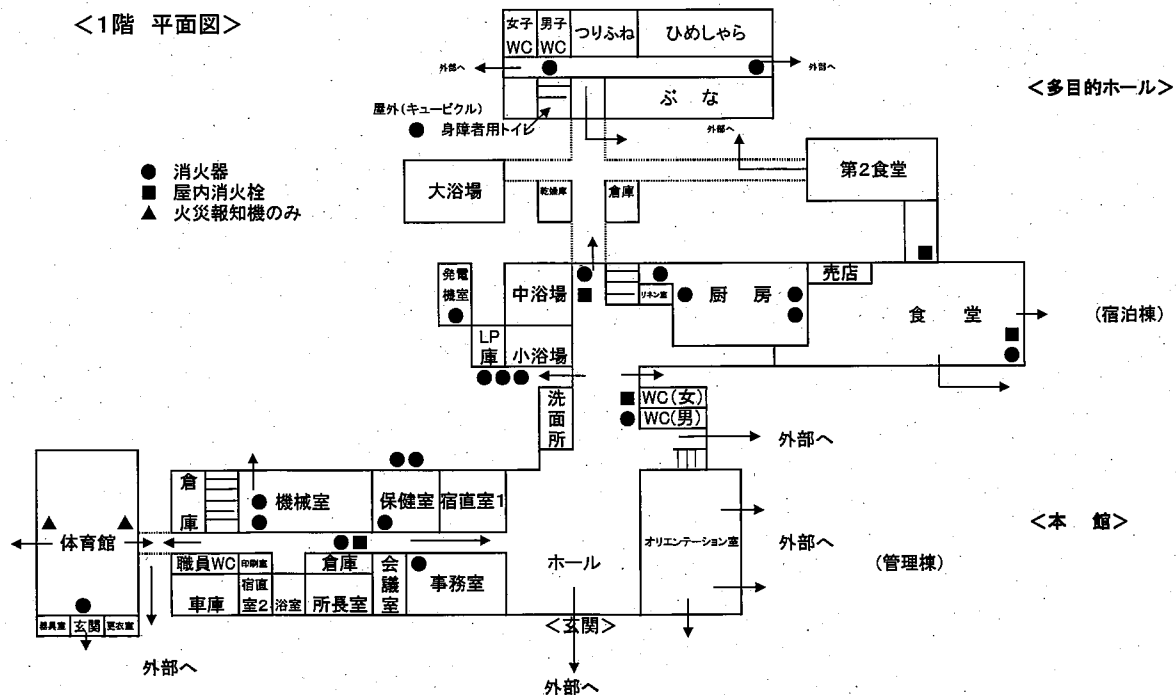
<1階 平面図>

女子WC
男子WC
つりふね
ひめしゃら
外部へ
外部へ
<多目的ホール>
屋外(キュービクル)
身障者用トイレ
ぶ な
外部へ

● 消火器
■ 屋内消火栓
▲ 火災報知機のみ

大浴場
乾燥室
倉庫
第2食堂

発電機室
中浴場
リネン室
厨 房
売店
食 堂
(宿泊棟)
LP庫
小浴場

洗面所
WC(女)
WC(男)
外部へ

倉庫
機械室
保健室
宿直室1
体育館
<本 館>
外部へ
職員WC
印刷室
倉庫
会議室
事務室
ホール
オリエンテーション室
(管理棟)
車庫
宿直室2
浴室
所長室
器具室
玄関
更衣室
<玄関>
外部へ
外部へ